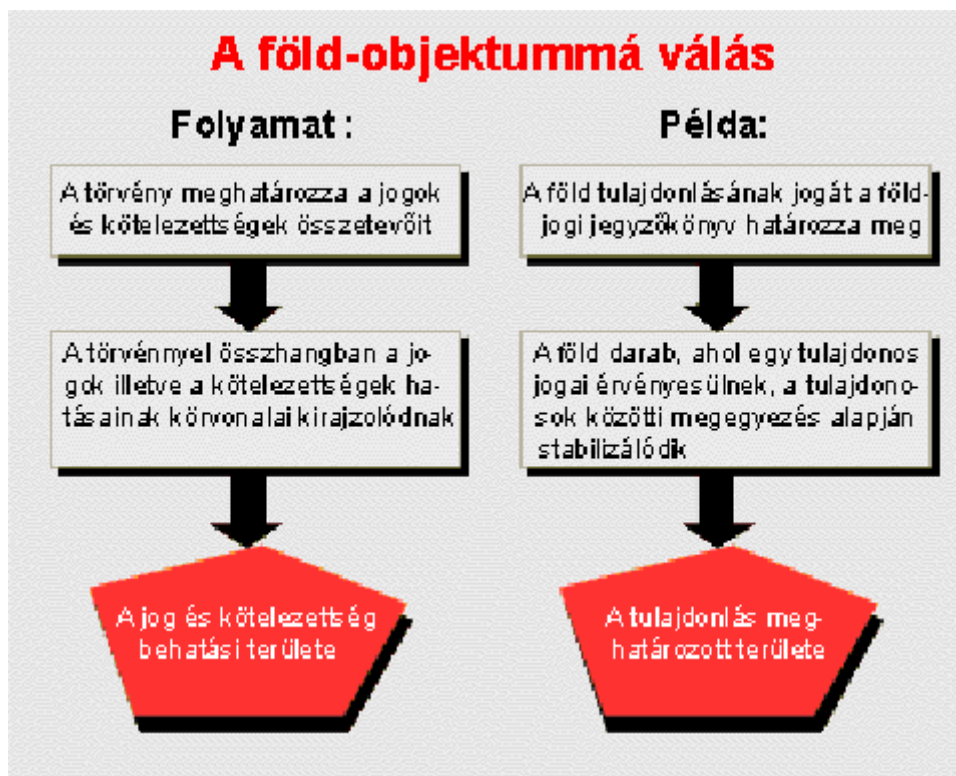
A föld-objektummá válás

Folyamat:

A törvény meghatározza a jogok és kötelezettségek összetevőit

A törvénnyel összhangban a jogok illetve a kötelezettségek hatásainak körvonalai kirajzolódnak

A jog és kötelezettség behatási területe

Példa:

A föld tulajdonlásának jogát a földjogi jegyzőkönyv határozza meg

A föld darab, ahol egy tulajdonos jogai érvényesülnek, a tulajdonosok közötti megegyezés alapján stabilizálódik

A tulajdonlás meghatározott területe